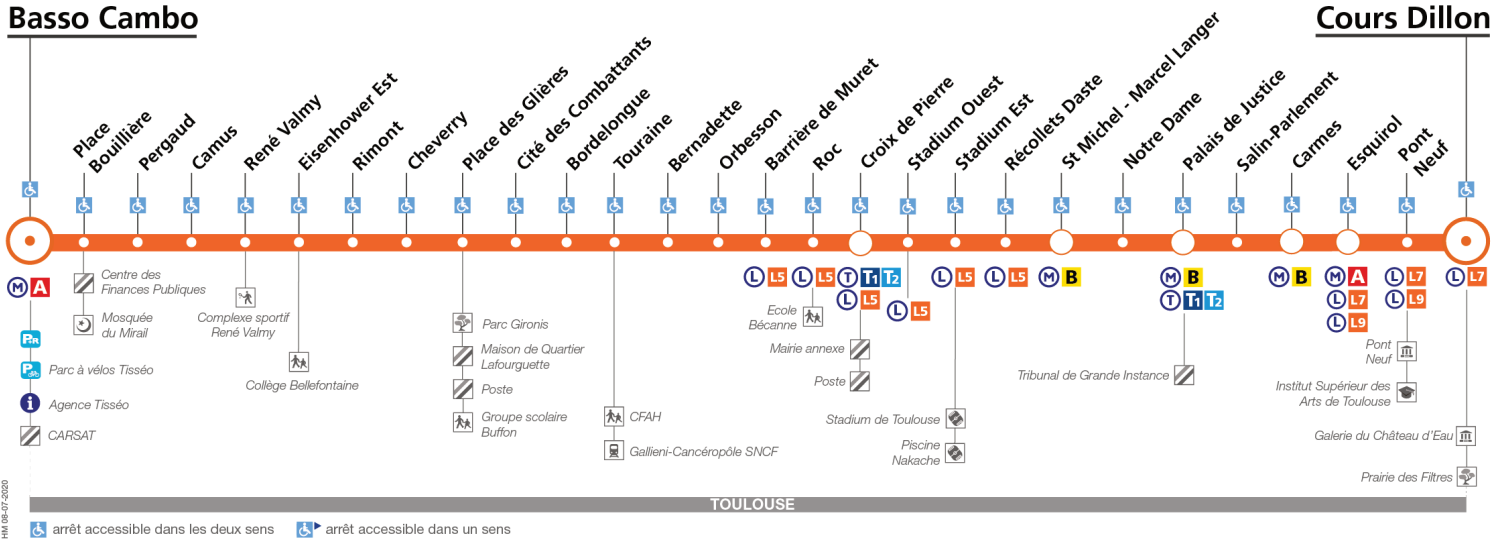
Basso Cambo

Cours Dillon

Place Bouillière
Pergaud
Camus
René Valmy
Eisenhower Est
Rimont
Cheverry
Place des Glières
Cité des Combattants
Bordelongue
Touraine
Bernadette
Orbesson
Barrière de Muret
Roc
Croix de Pierre
Stadium Ouest
Stadium Est
Récollets Daste
St Michel - Marcel Langer
Notre Dame
Palais de Justice
Salin-Parlement
Carmes
Esquirol
Pont Neuf

M A
P+R
Parc à vélos Tisséo
Agence Tisséo
CARSAT

Centre des Finances Publiques
Mosquée du Mirail

Complexe sportif René Valmy

Collège Bellefontaine

Parc Gironis
Maison de Quartier Lafourguette
Poste
Groupe scolaire Buffon

CFAH
Gallieni-Cancéropôle SNCF

L L5
Ecole Bécanne

L L5
T T1 T2
L L5
Mairie annexe
Poste

L L5

L L5
Stadium de Toulouse
Piscine Nakache

L L5

M B

M B
T T1 T2
Tribunal de Grande Instance

M B

M A
L L7
L L9

L L7
L L9
Pont Neuf
Institut Supérieur des Arts de Toulouse

L L7
Galerie du Château d'Eau
Prairie des Filtres

TOULOUSE

HM 08-07-2020

arrêt accessible dans les deux sens
arrêt accessible dans un sens